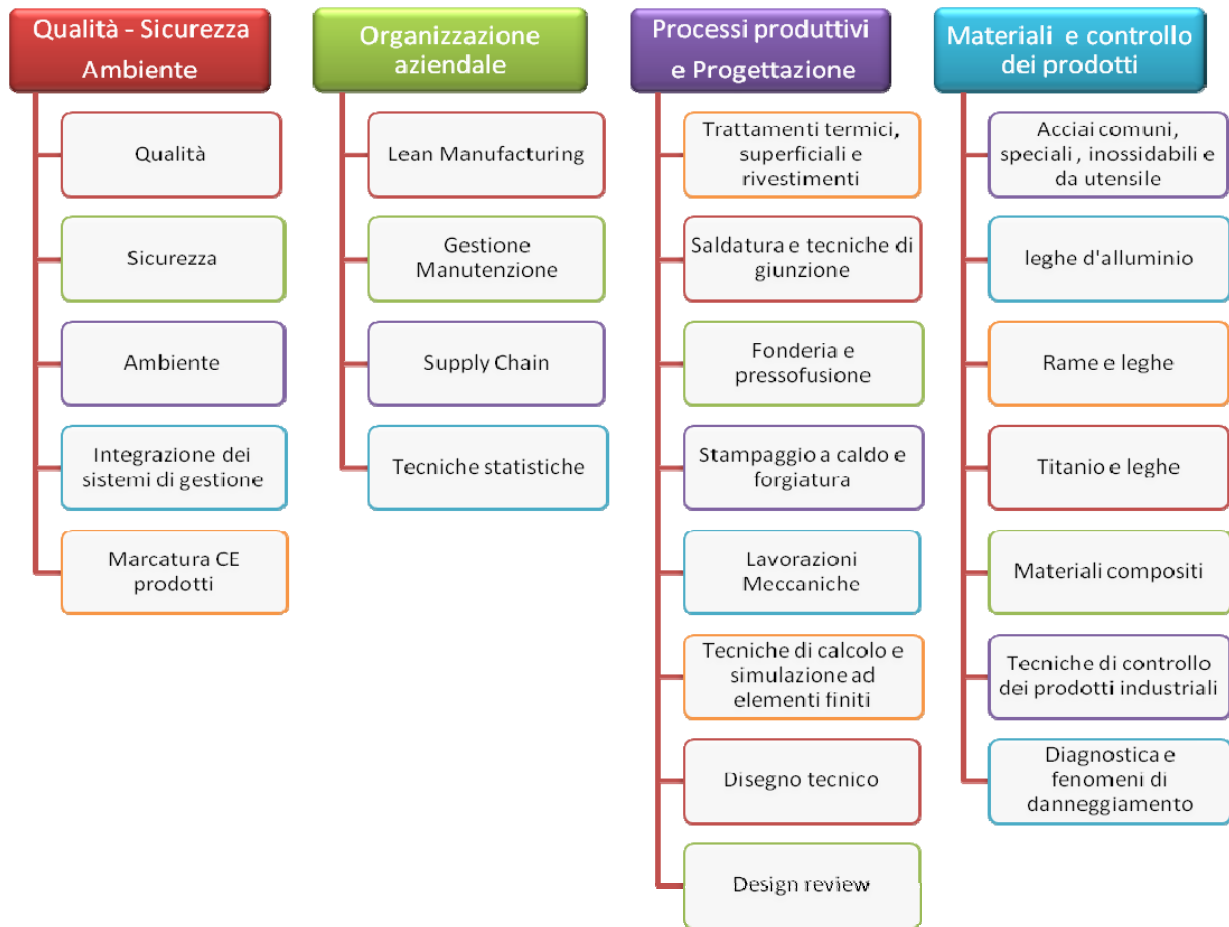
Qualità - Sicurezza Ambiente

Qualità

Sicurezza

Ambiente

Integrazione dei sistemi di gestione

Marcatura CE prodotti

Organizzazione aziendale

Lean Manufacturing

Gestione Manutenzione

Supply Chain

Tecniche statistiche

Processi produttivi e Progettazione

Trattamenti termici, superficiali e rivestimenti

Saldatura e tecniche di giunzione

Fonderia e pressofusione

Stampaggio a caldo e forgiatura

Lavorazioni Meccaniche

Tecniche di calcolo e simulazione ad elementi finiti

Disegno tecnico

Design review

Materiali e controllo dei prodotti

Acciai comuni, speciali , inossidabili e da utensile

leghe d'alluminio

Rame e leghe

Titanio e leghe

Materiali compositi

Tecniche di controllo dei prodotti industriali

Diagnostica e fenomeni di danneggiamento